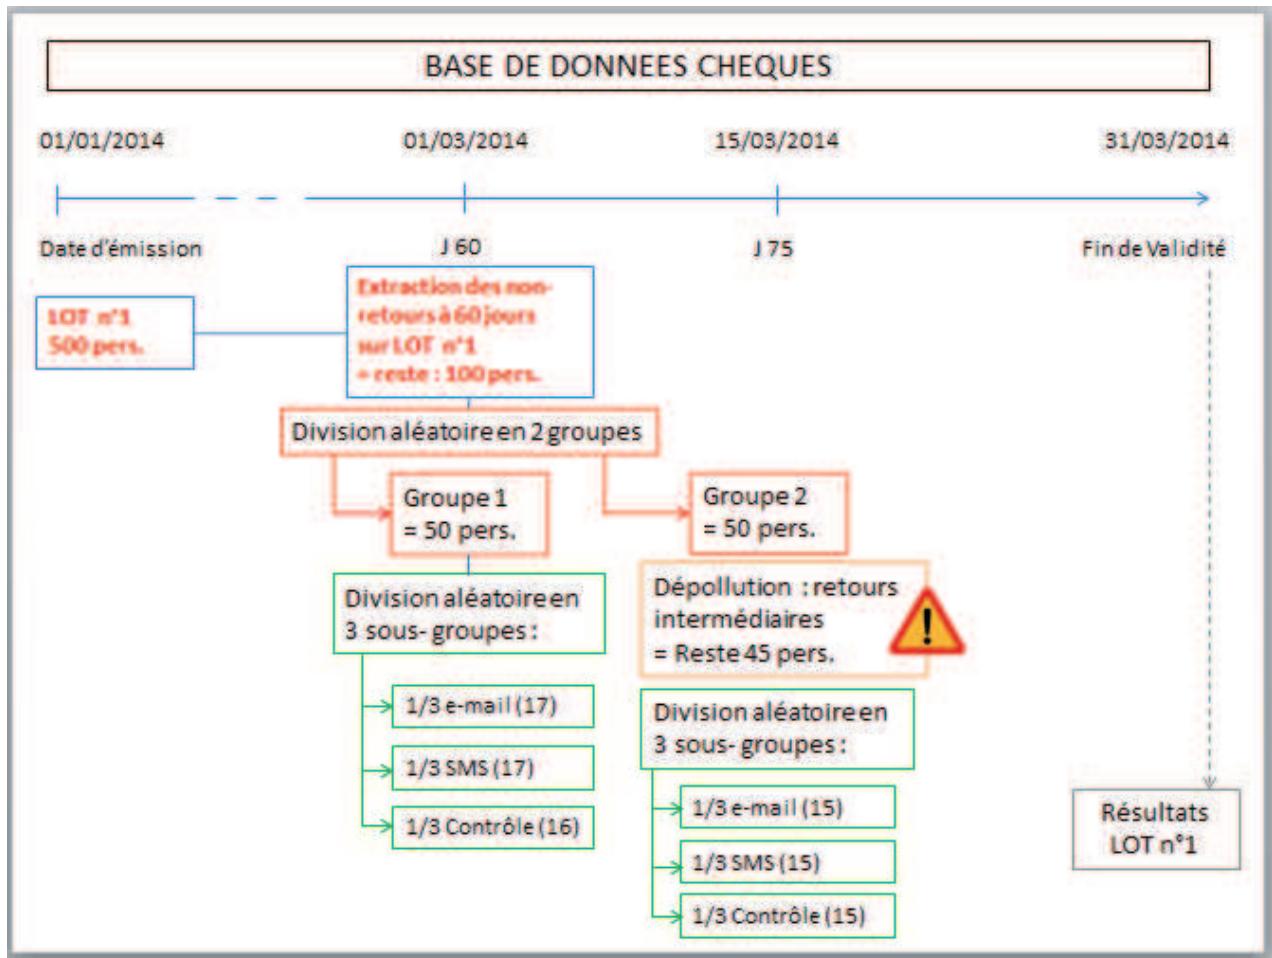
BASE DE DONNEES CHEQUES

01/01/2014

01/03/2014

15/03/2014

31/03/2014

Date d'émission

J 60

J 75

Fin de Validité

LOT n°1 500 pers.

Extraction des non-retours à 60 jours sur LOT n°1 → reste : 100 pers.

Division aléatoire en 2 groupes

Groupe 1 = 50 pers.

Groupe 2 = 50 pers.

Division aléatoire en 3 sous-groupes :

1/3 e-mail (17)

1/3 SMS (17)

1/3 Contrôle (16)

Dépollution : retours intermédiaires = Reste 45 pers.

Division aléatoire en 3 sous-groupes :

1/3 e-mail (15)

1/3 SMS (15)

1/3 Contrôle (15)

Résultats LOT n°1